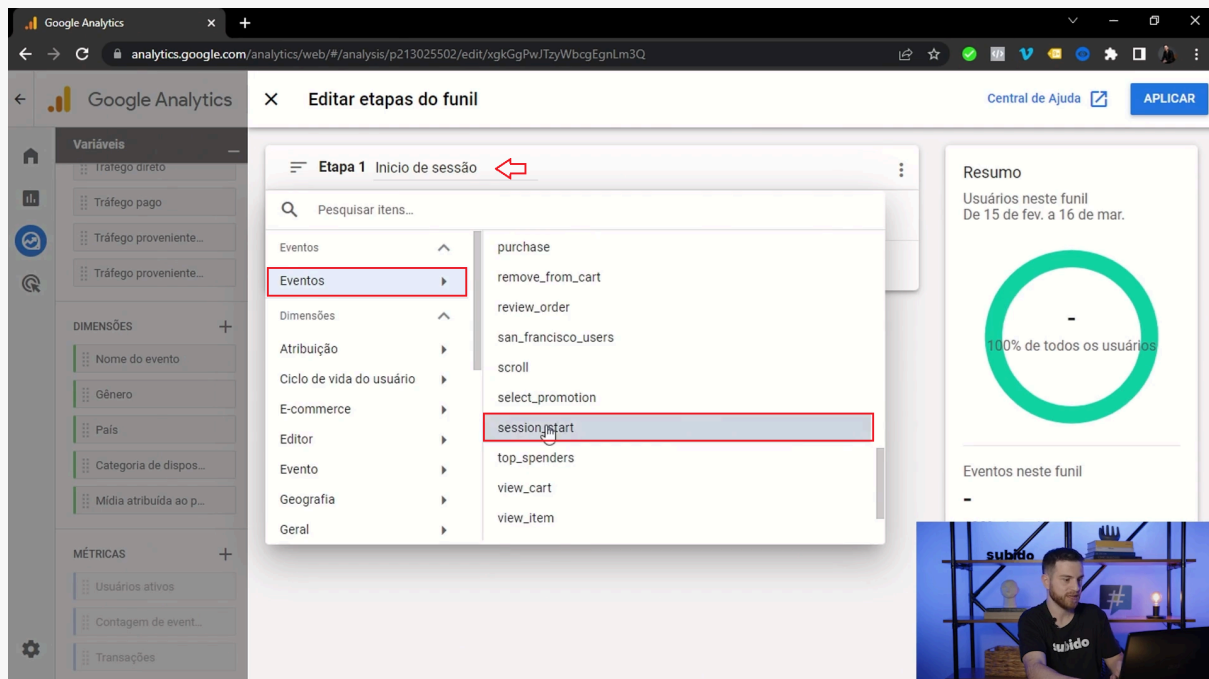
Google Analytics

analytics.google.com/analytics/web/#/analysis/p213025502/edit/xgkGgPwJTzyWbcgEgnLm3Q

Google Analytics

Variáveis

Tráfego direto

Tráfego pago

Tráfego proveniente...

Tráfego proveniente...

DIMENSÕES

Nome do evento

Gênero

País

Categoria de dispos...

Mídia atribuída ao p...

MÉTRICAS

Usuários ativos

Contagem de event...

Transações

Editar etapas do funil

Central de Ajuda

APLICAR

Etapa 1 Inicio de sessão

Pesquisar itens...

Eventos

Eventos

Dimensões

Atribuição

Ciclo de vida do usuário

E-commerce

Editor

Evento

Geografia

Geral

purchase

remove_from_cart

review_order

san_francisco_users

scroll

select_promotion

session_start

top_spenders

view_cart

view_item

Resumo

Usuários neste funil

De 15 de fev. a 16 de mar.

-

100% de todos os usuários

Eventos neste funil

-

subido

subido